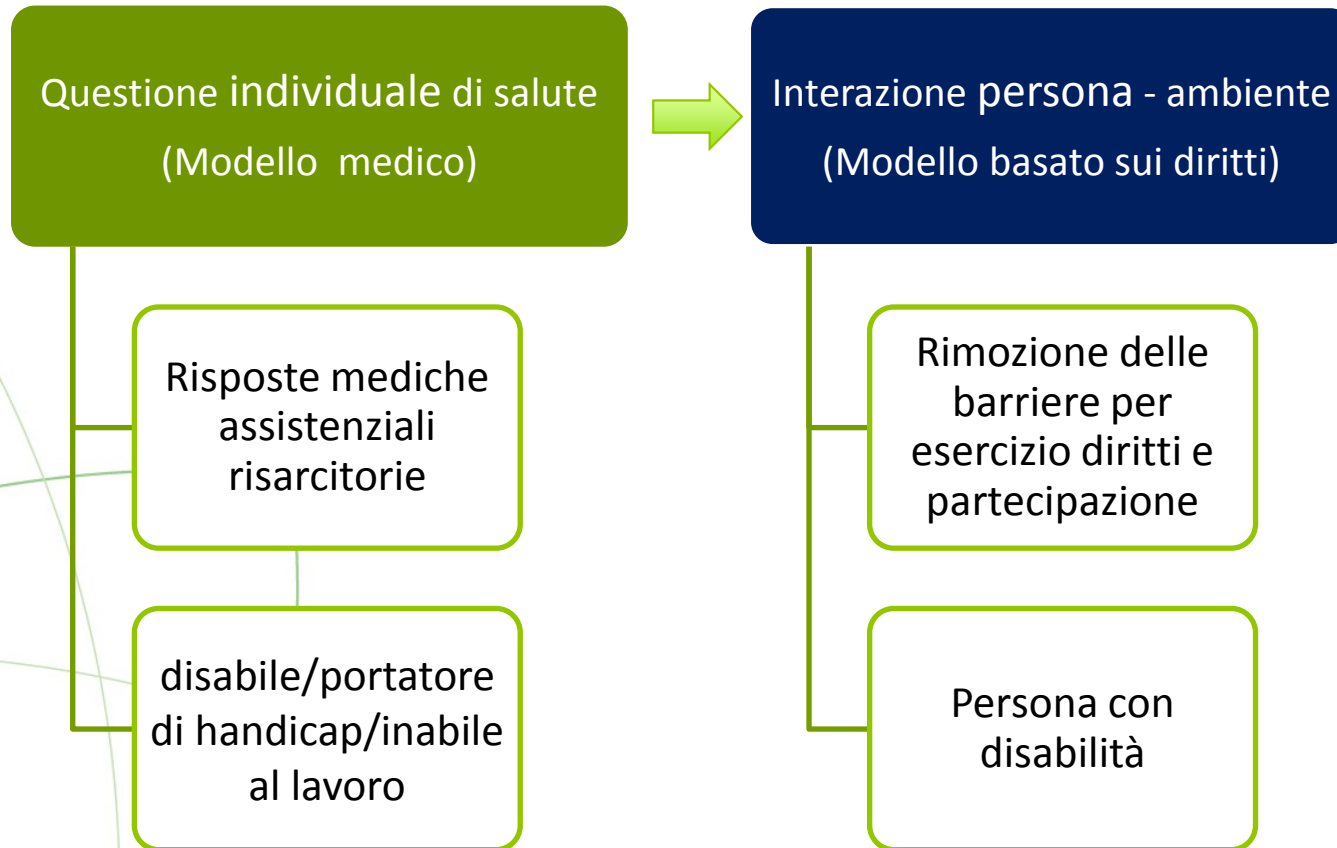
Questione individuale di salute
(Modello medico)

Risposte mediche assistenziali risarcitorie

disabile/portatore di handicap/inabile al lavoro

Interazione persona - ambiente
(Modello basato sui diritti)

Rimozione delle barriere per esercizio diritti e partecipazione

Persona con disabilità